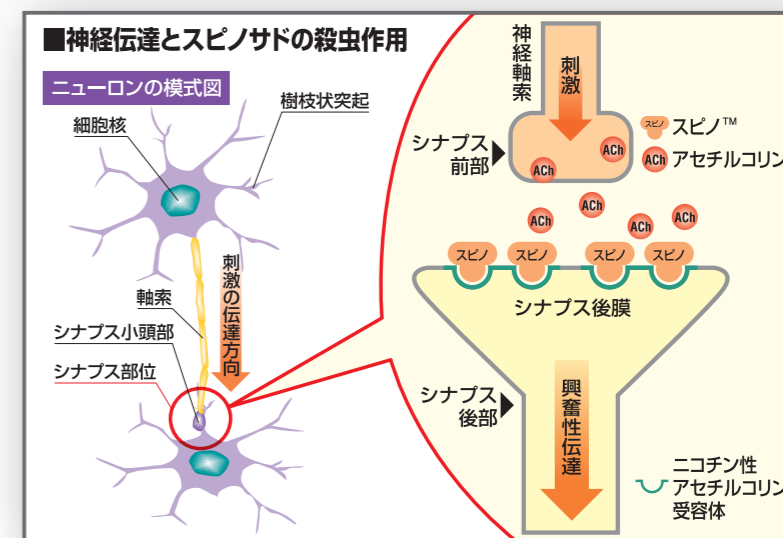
■神経伝達とスピノサドの殺虫作用

ニューロンの模式図

細胞核

樹枝状突起

刺激の伝達方向

軸索

シナプス小頭部

シナプス部位

神経軸索

刺激

シナプス前部

ACh

ACh

スピノ

スピノ™

ACh アセチルコリン

ACh

ACh

ACh

ACh

スピノ

スピノ

スピノ

スピノ

シナプス後膜

シナプス後部

興奮性伝達

ニコチン性アセチルコリン受容体